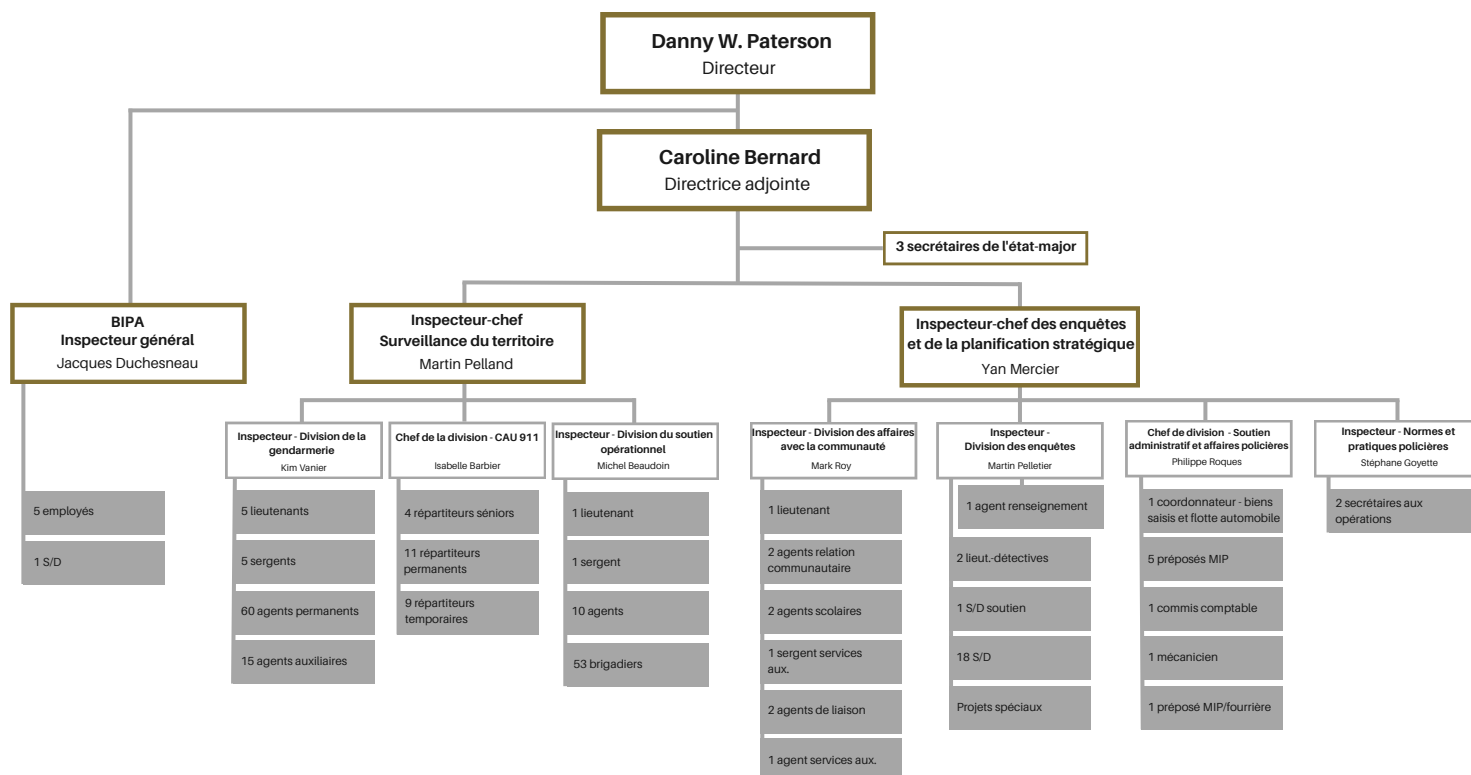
Danny W. Paterson
Directeur

Caroline Bernard
Directrice adjointe

3 secrétaires de l'état-major

BIPA
Inspecteur général
Jacques Duchesneau

5 employés

1 S/D

Inspecteur-chef
Surveillance du territoire
Martin Pelland

Inspecteur - Division de la gendarmerie
Kim Vanier

5 lieutenants

5 sergents

60 agents permanents

15 agents auxiliaires

Chef de la division - CAU 911
Isabelle Barbier

4 répartiteurs séniors

11 répartiteurs permanents

9 répartiteurs temporaires

Inspecteur - Division du soutien opérationnel
Michel Beaudoin

1 lieutenant

1 sergent

10 agents

53 brigadiers

Inspecteur-chef des enquêtes et de la planification stratégique
Yan Mercier

Inspecteur - Division des affaires avec la communauté
Mark Roy

1 lieutenant

2 agents relation communautaire

2 agents scolaires

1 sergent services aux.

2 agents de liaison

1 agent services aux.

Inspecteur - Division des enquêtes
Martin Pelletier

1 agent renseignement

2 lieut.-détectives

1 S/D soutien

18 S/D

Projets spéciaux

Chef de division - Soutien administratif et affaires policières
Philippe Roques

1 coordonnateur - biens saisis et flotte automobile

5 préposés MIP

1 commis comptable

1 mécanicien

1 préposé MIP/fourrière

Inspecteur - Normes et pratiques policières
Stéphane Goyette

2 secrétaires aux opérations